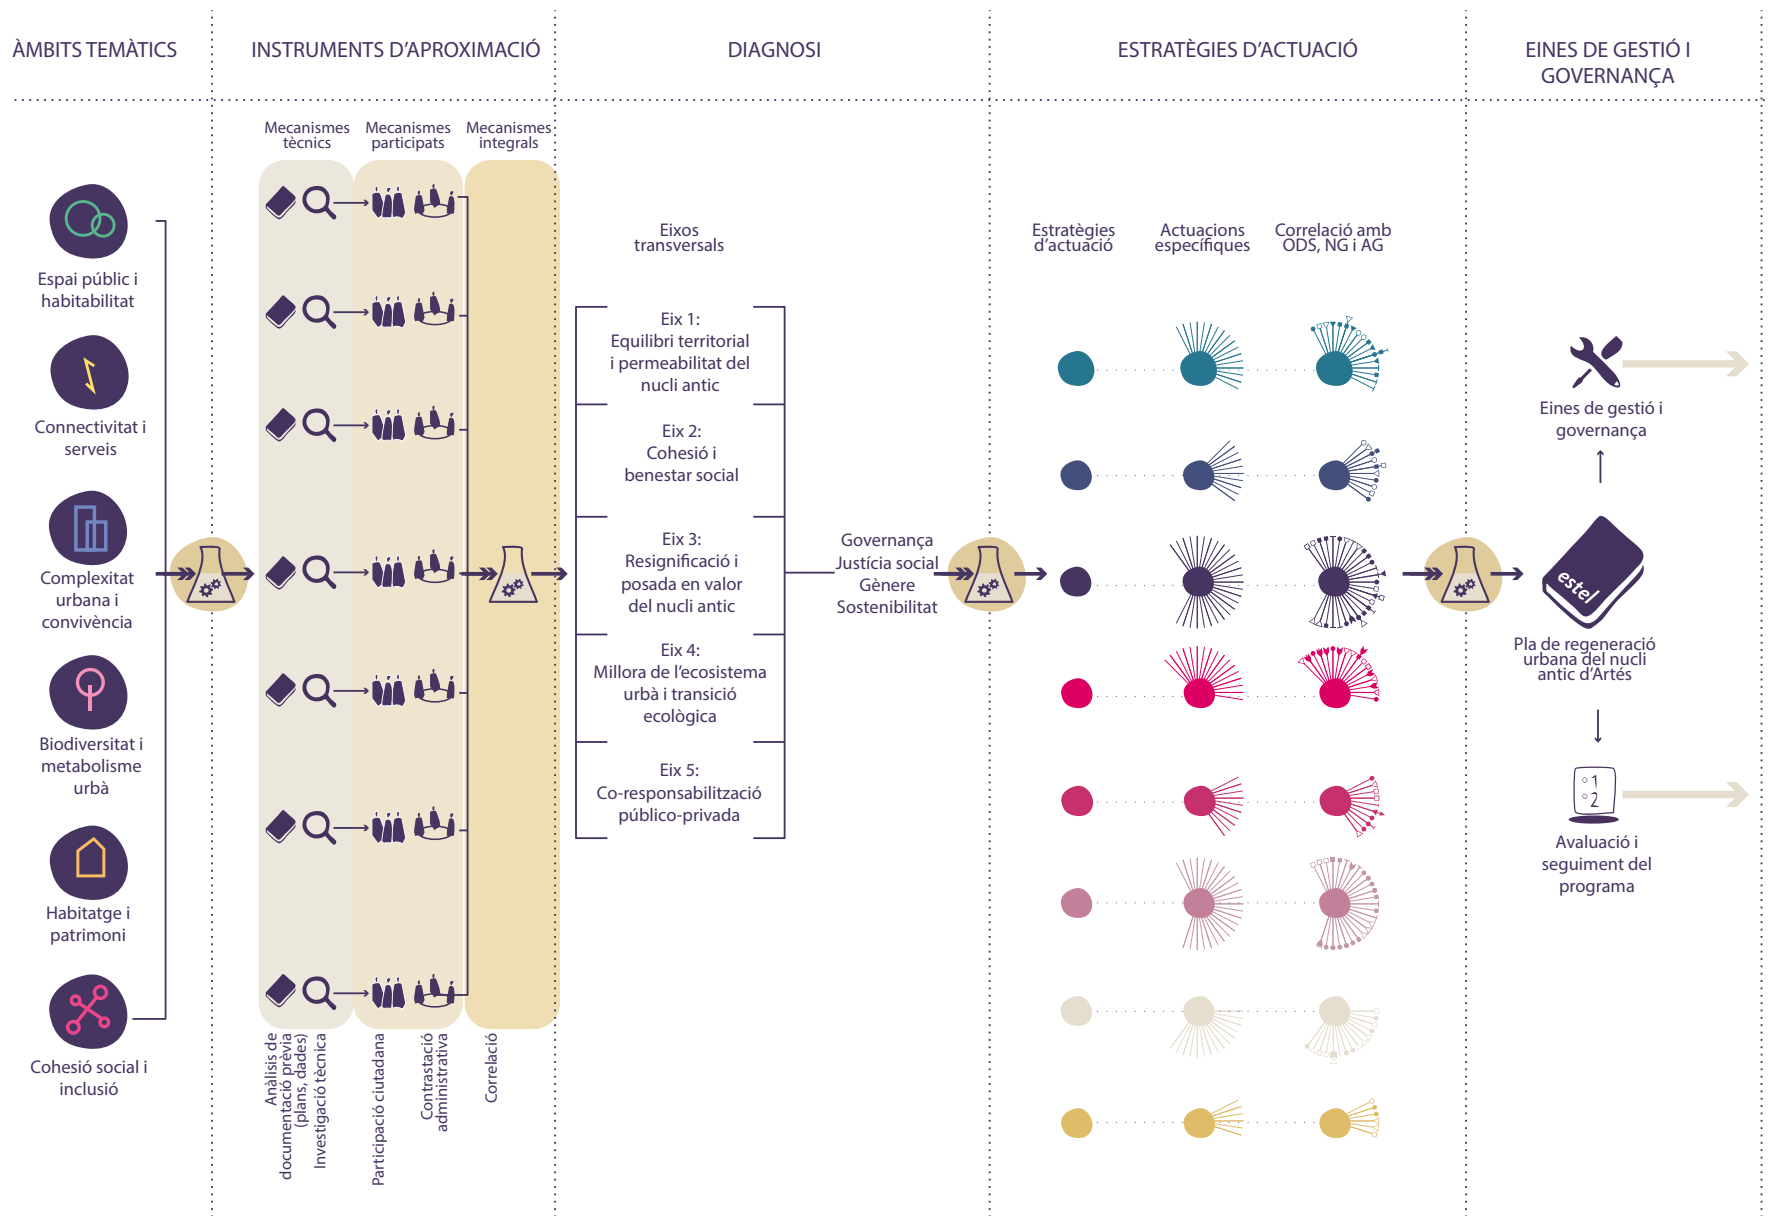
ÀMBITS TEMÀTICS

INSTRUMENTS D'APROXIMACIÓ

DIAGNOSI

ESTRATÈGIES D'ACTUACIÓ

EINES DE GESTIÓ I GOVERNANÇA

Mecanismes tècnics

Mecanismes participats

Mecanismes integrals

Espai públic i habitabilitat

Connectivitat i serveis

Complexitat urbana i convivència

Biodiversitat i metabolisme urbà

Habitatge i patrimoni

Cohesió social i inclusió

Anàlisis de documentació prèvia (plans, dades)

Investigació tècnica

Participació ciutadana

Contrastació administrativa

Correlació

Eixos transversals

Eix 1: Equilibri territorial i permeabilitat del nucli antic

Eix 2: Cohesió i benestar social

Eix 3: Resignificació i posada en valor del nucli antic

Eix 4: Millora de l'ecosistema urbà i transició ecològica

Eix 5: Co-responsabilització público-privada

Governança
Justícia social
Gènere
Sostenibilitat

Estratègies d'actuació

Actuacions específiques

Correlació amb ODS, NG i AG

Eines de gestió i governança

estel

Pla de regeneració urbana del nucli antic d'Artés

1
2

Avaluació i seguiment del programa